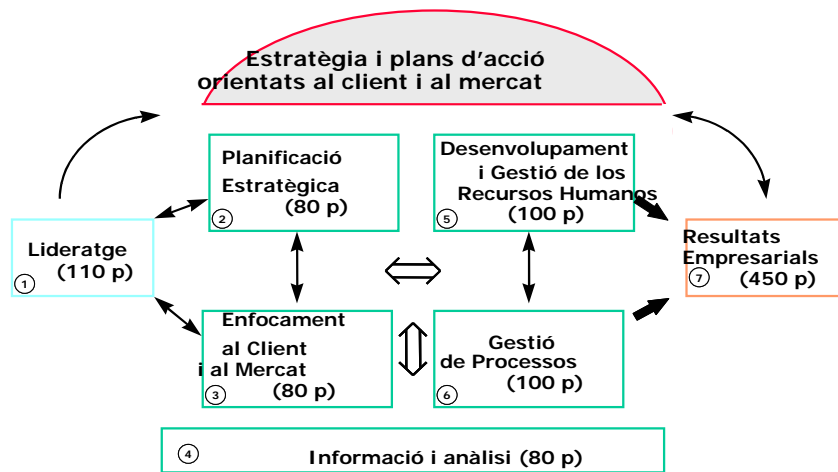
Estratègia i plans d’acció orientats al client i al mercat

Lideratge
(110 p)
①

Planificació Estratègica
(80 p)
②

Desenvolupament i Gestió de los Recursos Humanos
(100 p)
⑤

Resultats Empresarials
⑦ (450 p)

Enfocament al Client i al Mercat
③ (80 p)

Gestió de Processos
⑥ (100 p)

④ Informació i anàlisi (80 p)